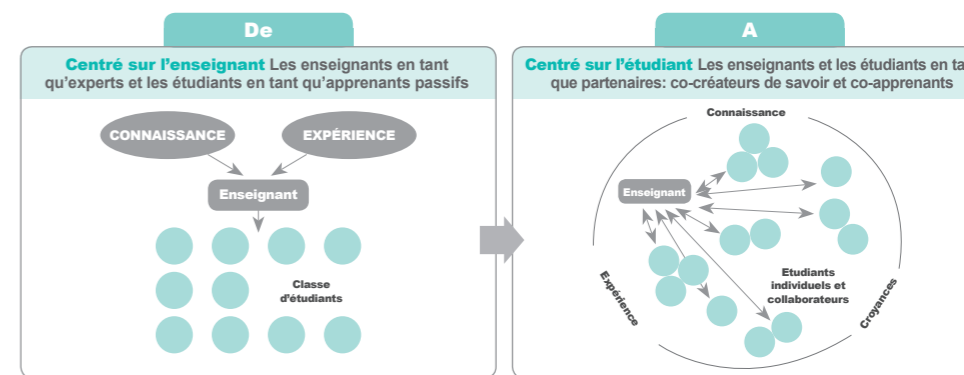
De

Centré sur l'enseignant Les enseignants en tant qu'experts et les étudiants en tant qu'apprenants passifs

CONNAISSANCE

EXPÉRIENCE

Enseignant

Classe d'étudiants

A

Centré sur l'étudiant Les enseignants et les étudiants en ta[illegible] que partenaires: co-créateurs de savoir et co-apprenants

Connaissance

Enseignant

Etudiants individuels et collaborateurs

Expérience

Croyances